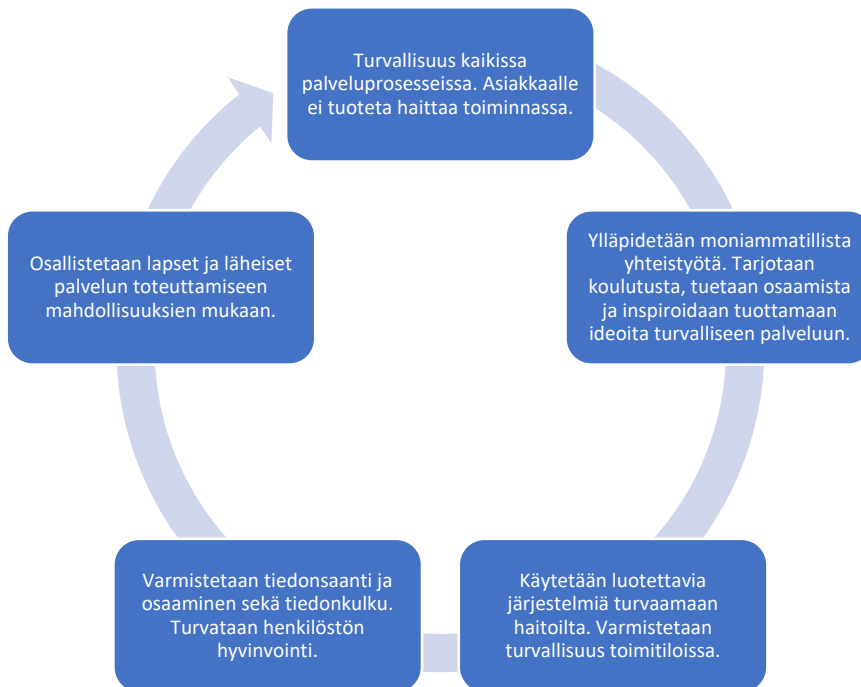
Turvallisuus kaikissa palveluprosesseissa. Asiakkaalle ei tuoteta haittaa toiminnassa.

Ylläpidetään moniammatillista yhteistyötä. Tarjotaan koulutusta, tuetaan osaamista ja inspiroidaan tuottamaan ideoita turvalliseen palveluun.

Käytetään luotettavia järjestelmiä turvaamaan haitoilta. Varmistetaan turvallisuus toimitiloissa.

Varmistetaan tiedonsaanti ja osaaminen sekä tiedonkulku. Turvataan henkilöstön hyvinvointi.

Osallistetaan lapset ja läheiset palvelun toteuttamiseen mahdollisuuksien mukaan.